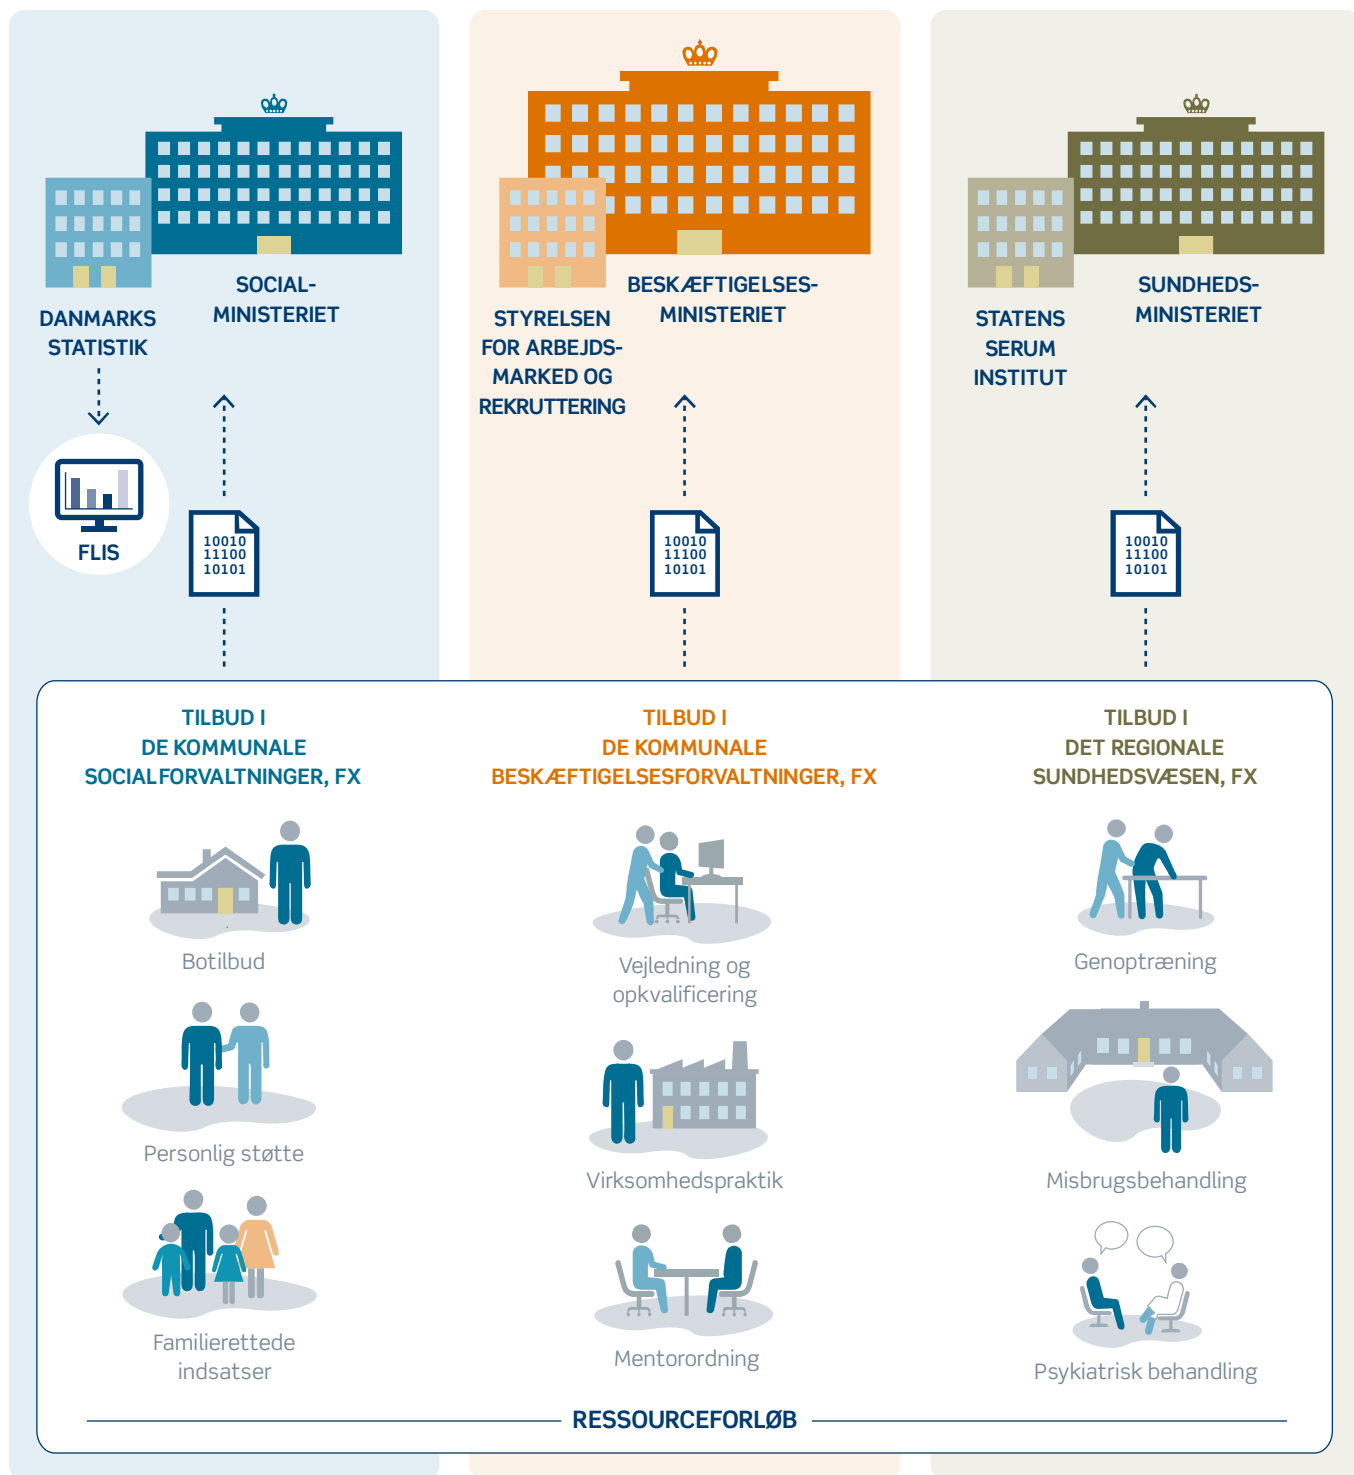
DANMARKS STATISTIK

SOCIAL-MINISTERIET

FLIS

10010
11100
10101

STYRELSEN FOR ARBEJDS-MARKED OG REKRUTTERING

BESKÆFTIGELSES-MINISTERIET

10010
11100
10101

STATENS SERUM INSTITUT

SUNDHEDS-MINISTERIET

10010
11100
10101

TILBUD I DE KOMMUNALE SOCIALFORVALTNINGER, FX

Botilbud

Personlig støtte

Familierettede indsatser

TILBUD I DE KOMMUNALE BESKÆFTIGELSESFORVALTNINGER, FX

Vejledning og opkvalificering

Virksomhedspraktik

Mentorordning

TILBUD I DET REGIONALE SUNDHEDSVÆSEN, FX

Genoptræning

Misbrugsbehandling

Psykiatrisk behandling

RESSOURCEFORLØB